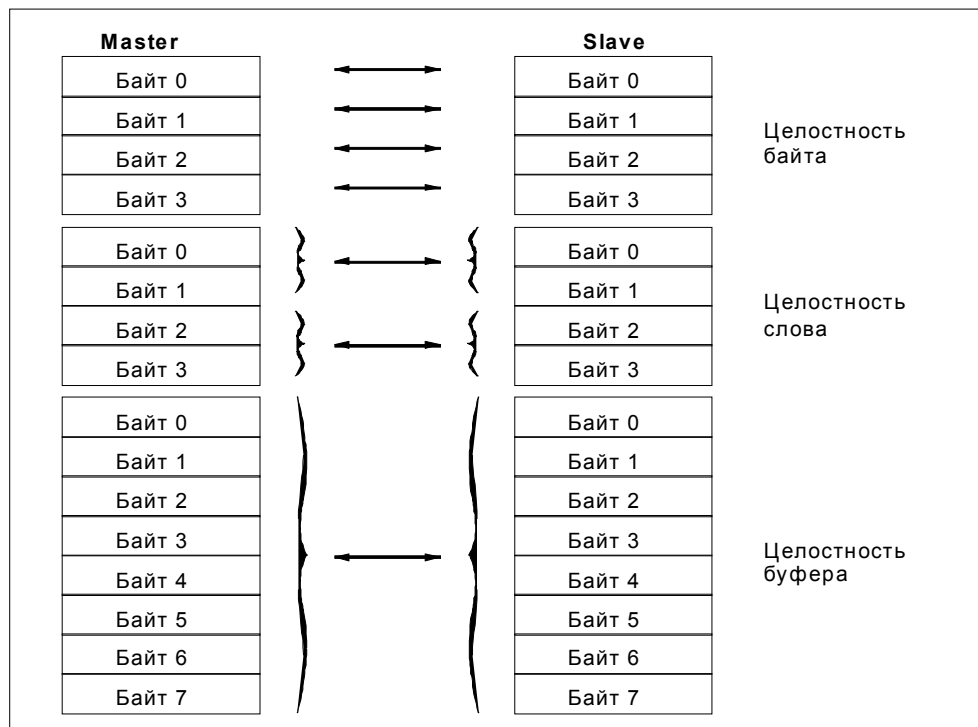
Master

Slave

Байт 0
Байт 1
Байт 2
Байт 3

Байт 0
Байт 1
Байт 2
Байт 3

Целостность байта

Байт 0
Байт 1
Байт 2
Байт 3

Байт 0
Байт 1
Байт 2
Байт 3

Целостность слова

Байт 0
Байт 1
Байт 2
Байт 3
Байт 4
Байт 5
Байт 6
Байт 7

Байт 0
Байт 1
Байт 2
Байт 3
Байт 4
Байт 5
Байт 6
Байт 7

Целостность буфера